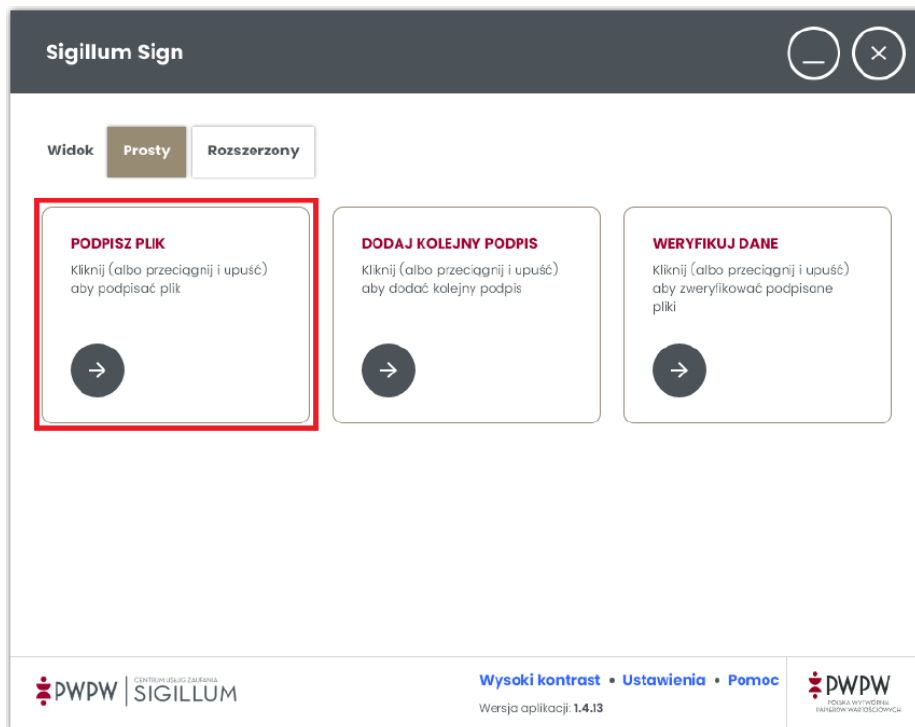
Sigillum Sign

Widok Prosty Rozszerzony

PODPISZ PLIK
Kliknij (albo przeciągnij i upuść) aby podpisać plik

DODAJ KOLEJNY PODPIS
Kliknij (albo przeciągnij i upuść) aby dodać kolejny podpis

WERYFIKUJ DANE
Kliknij (albo przeciągnij i upuść) aby zweryfikować podpisane pliki

PWPW | CENTRUM USŁUG ZAUFANIA SIGILLUM

Wysoki kontrast • Ustawienia • Pomoc
Wersja aplikacji: 1.4.13

PWPW POLSKA WYTWÓRNIA PAPIERÓW WARTOŚCIOWYCH